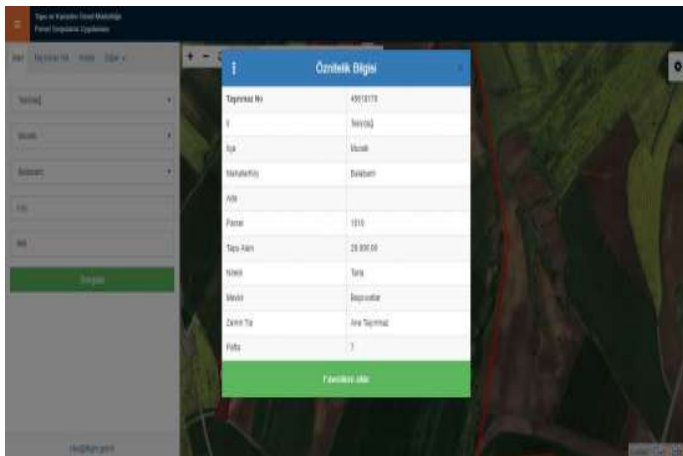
Tapu ve Kadastro Genel Müdürlüğü
Parsel Sorgulama Uygulaması

Öznitelik Bilgisi

| Taşınmaz No | 49018178 |
|---|---|
| İl | Tekirdağ |
| İlçe | Muratlı |
| Mahalle/Köy | Ballıhoca |
| Ada | |
| Parsel | 1510 |
| Tapu Alanı | 28.000,00 |
| Nitelik | Tarla |
| Mevkii | Boşnaklar |
| Zemin Tip | Ana Taşınmaz |
| Pafta | 7 |

Favorilere ekle

Tekirdağ
Muratlı
Ballıhoca
Ada
Sorgula
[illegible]